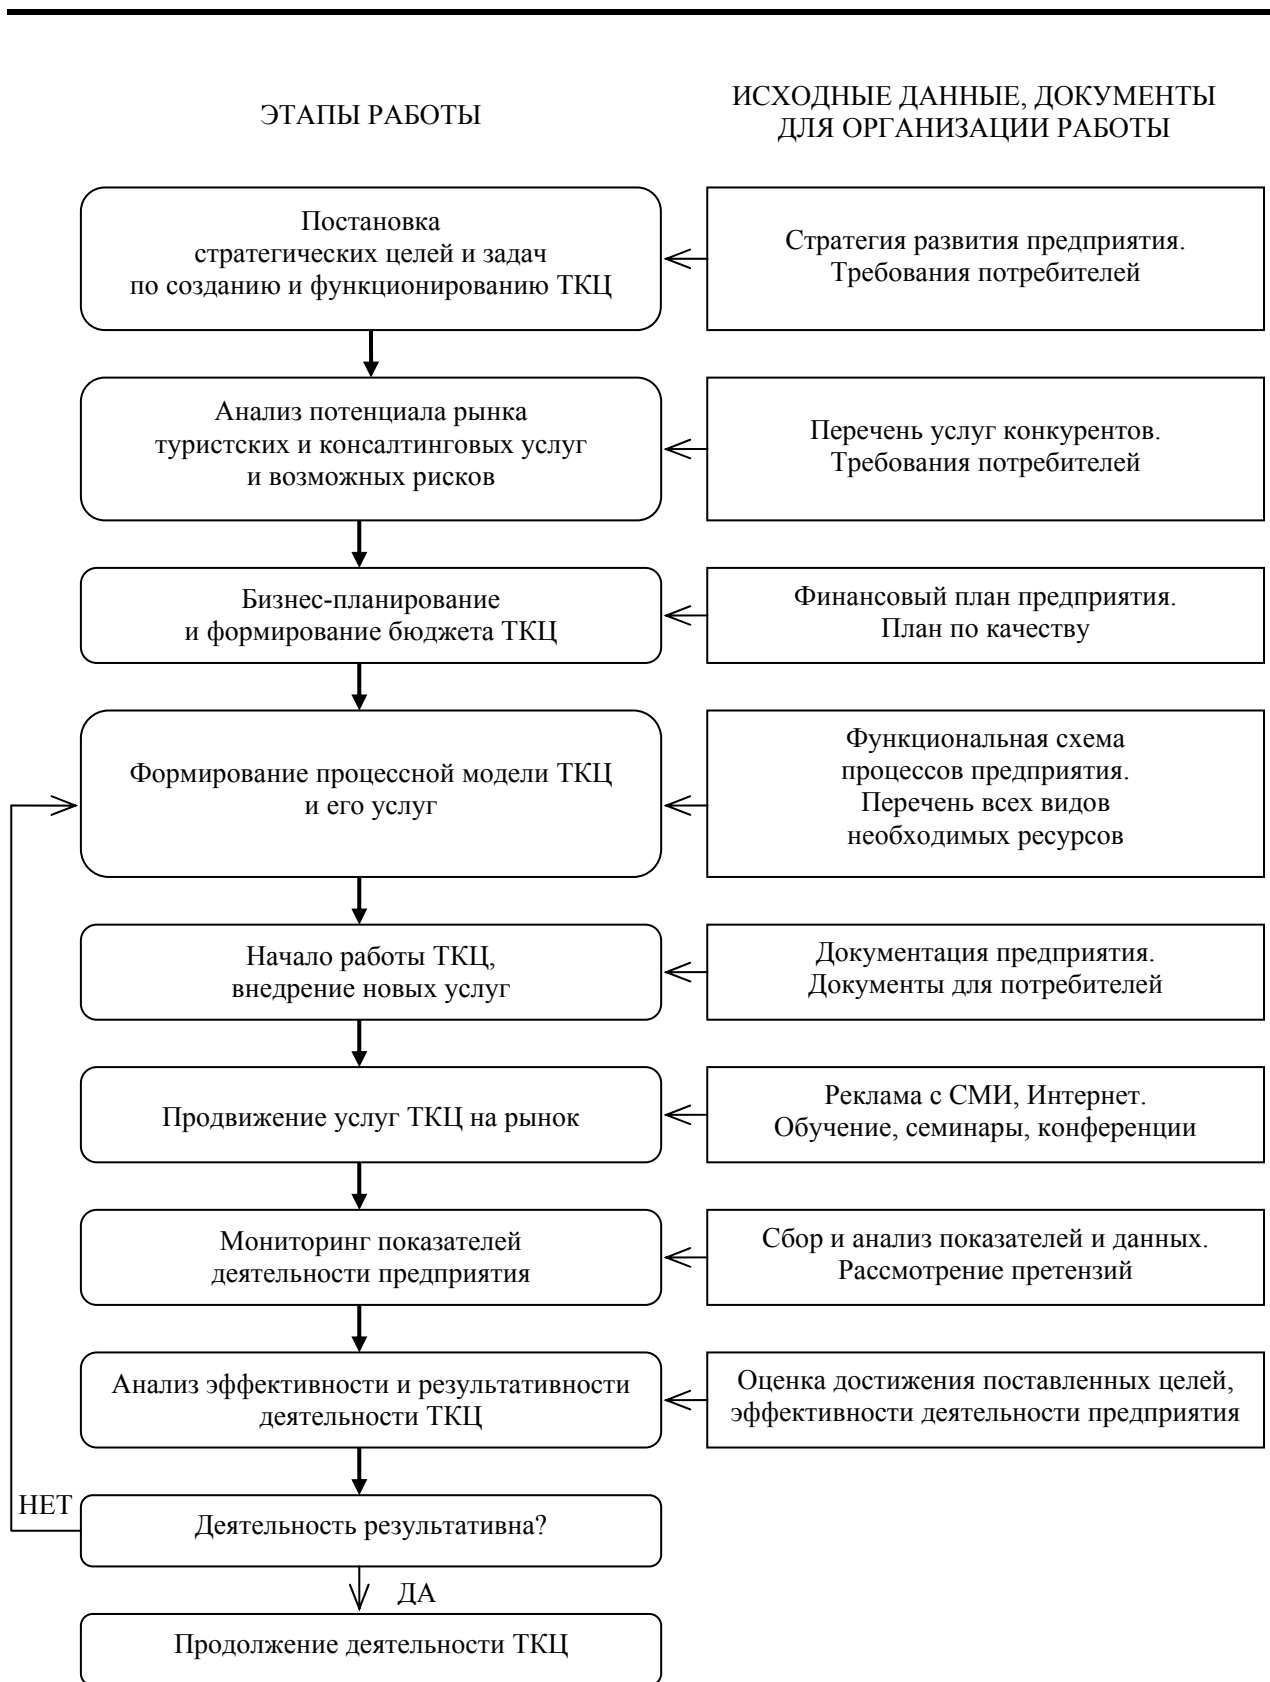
ЭТАПЫ РАБОТЫ

ИСХОДНЫЕ ДАННЫЕ, ДОКУМЕНТЫ ДЛЯ ОРГАНИЗАЦИИ РАБОТЫ

Постановка стратегических целей и задач по созданию и функционированию ТКЦ

Стратегия развития предприятия. Требования потребителей

Анализ потенциала рынка туристских и консалтинговых услуг и возможных рисков

Перечень услуг конкурентов. Требования потребителей

Бизнес-планирование и формирование бюджета ТКЦ

Финансовый план предприятия. План по качеству

Формирование процессной модели ТКЦ и его услуг

Функциональная схема процессов предприятия. Перечень всех видов необходимых ресурсов

Начало работы ТКЦ, внедрение новых услуг

Документация предприятия. Документы для потребителей

Продвижение услуг ТКЦ на рынок

Реклама с СМИ, Интернет. Обучение, семинары, конференции

Мониторинг показателей деятельности предприятия

Сбор и анализ показателей и данных. Рассмотрение претензий

Анализ эффективности и результативности деятельности ТКЦ

Оценка достижения поставленных целей, эффективности деятельности предприятия

НЕТ

Деятельность результативна?

ДА

Продолжение деятельности ТКЦ